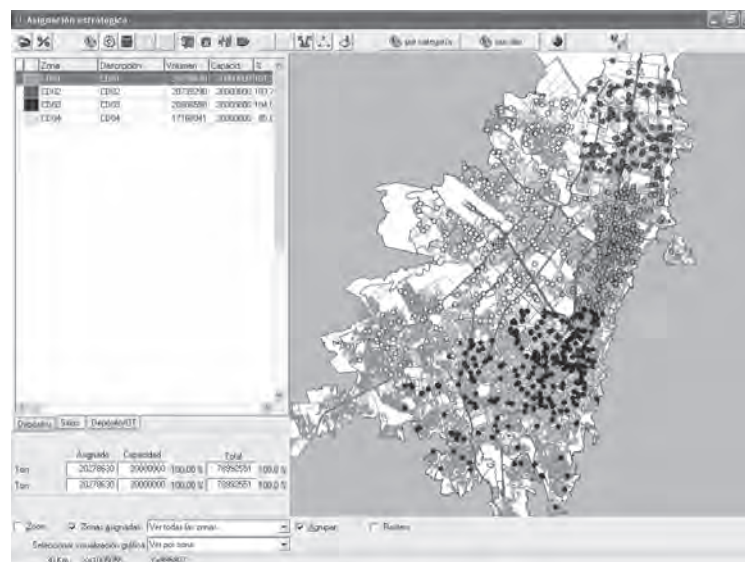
Asignación estratégica

por categoría

por clic

| | Zona | Descripción | Volumen | Capacid. | % |
|---|---|---|---|---|---|
| | CD01 | CD01 | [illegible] | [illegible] | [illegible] |
| | CD02 | CD02 | 20735290 | 20000000 | 103.7 |
| | CD03 | CD03 | 20866586 | 20000000 | 104.1 |
| | CD04 | CD04 | 17160041 | 20000000 | 85.8 |

Depósitos | Sitios | Depósito/OT

| | Asignado | Capacidad | | Total | |
|---|---|---|---|---|---|
| Ton | 20278630 | 20000000 | 100,00 % | 78992551 | 100,0 % |
| Ton | 20278630 | 20000000 | 100,00 % | 78992551 | 100,0 % |

Zoom

Zonas asignadas: Ver todas las zonas

Agrupar

Rastreo

Seleccione visualización gráfica: Ver por zona

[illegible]